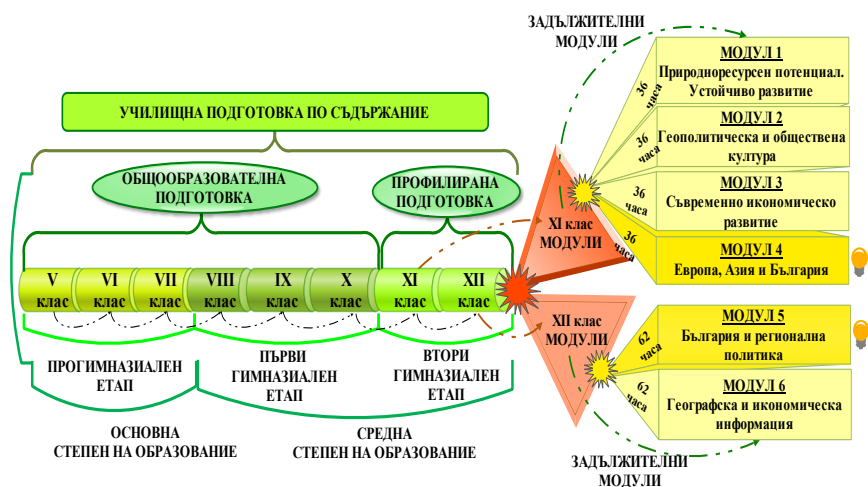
ЗАДЪЛЖИТЕЛНИ МОДУЛИ

МОДУЛ 1
Природноресурсен потенциал. Устойчиво развитие

36 часа

МОДУЛ 2
Геополитическа и обществена култура

36 часа

МОДУЛ 3
Съвременно икономическо развитие

36 часа

МОДУЛ 4
Европа, Азия и България

36 часа

УЧИЛИЩНА ПОДГОТОВКА ПО СЪДЪРЖАНИЕ

ОБЩООБРАЗОВАТЕЛНА ПОДГОТОВКА

ПРОФИЛИРАНА ПОДГОТОВКА

XI клас МОДУЛИ

V клас | VI клас | VII клас | VIII клас | IX клас | X клас | XI клас | XII клас

XII клас МОДУЛИ

МОДУЛ 5
България и регионална политика

62 часа

МОДУЛ 6
Географска и икономическа информация

62 часа

ПРОГИМНАЗИАЛЕН ЕТАП

ПЪРВИ ГИМНАЗИАЛЕН ЕТАП

ВТОРИ ГИМНАЗИАЛЕН ЕТАП

ОСНОВНА СТЕПЕН НА ОБРАЗОВАНИЕ

СРЕДНА СТЕПЕН НА ОБРАЗОВАНИЕ

ЗАДЪЛЖИТЕЛНИ МОДУЛИ